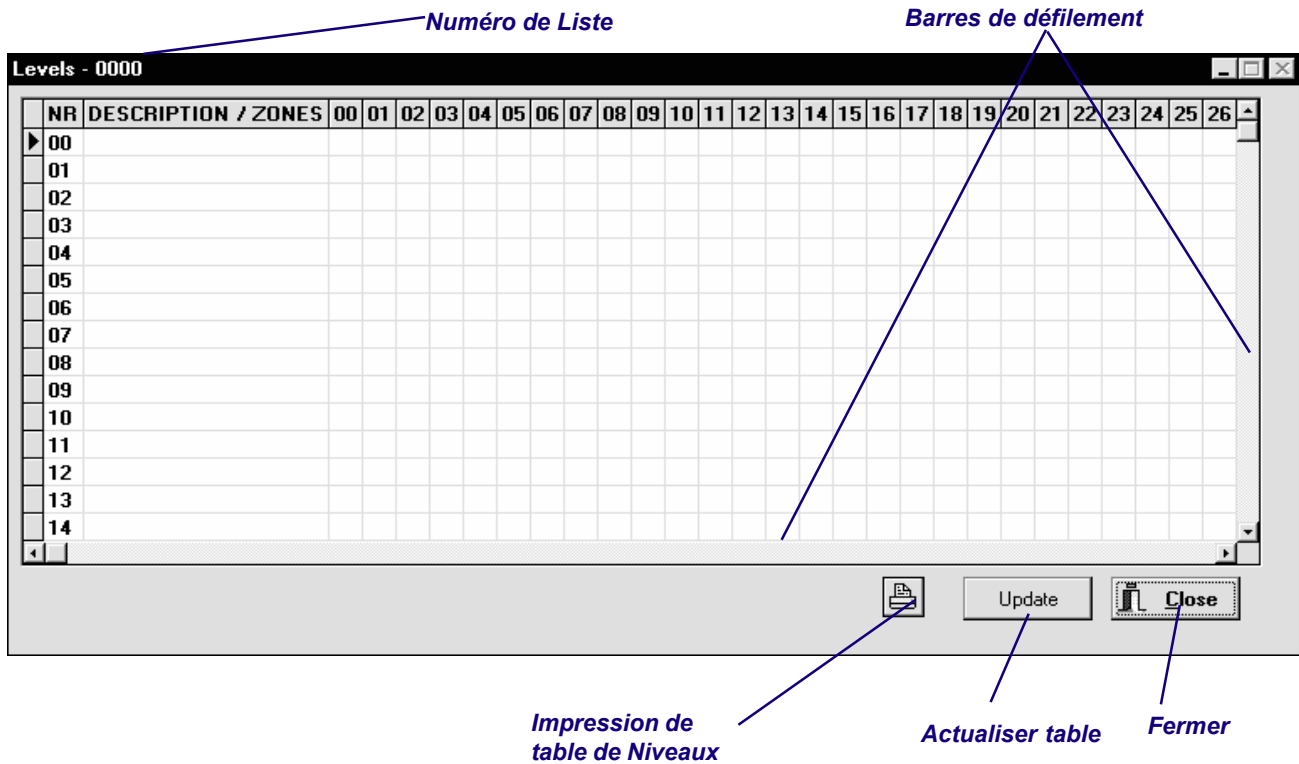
Numéro de Liste

Barres de défilement

Levels - 0000

| NR | DESCRIPTION / ZONES | 00 | 01 | 02 | 03 | 04 | 05 | 06 | 07 | 08 | 09 | 10 | 11 | 12 | 13 | 14 | 15 | 16 | 17 | 18 | 19 | 20 | 21 | 22 | 23 | 24 | 25 | 26 |
|---|---|---|---|---|---|---|---|---|---|---|---|---|---|---|---|---|---|---|---|---|---|---|---|---|---|---|---|---|
| 00 | | | | | | | | | | | | | | | | | | | | | | | | | | | | |
| 01 | | | | | | | | | | | | | | | | | | | | | | | | | | | | |
| 02 | | | | | | | | | | | | | | | | | | | | | | | | | | | | |
| 03 | | | | | | | | | | | | | | | | | | | | | | | | | | | | |
| 04 | | | | | | | | | | | | | | | | | | | | | | | | | | | | |
| 05 | | | | | | | | | | | | | | | | | | | | | | | | | | | | |
| 06 | | | | | | | | | | | | | | | | | | | | | | | | | | | | |
| 07 | | | | | | | | | | | | | | | | | | | | | | | | | | | | |
| 08 | | | | | | | | | | | | | | | | | | | | | | | | | | | | |
| 09 | | | | | | | | | | | | | | | | | | | | | | | | | | | | |
| 10 | | | | | | | | | | | | | | | | | | | | | | | | | | | | |
| 11 | | | | | | | | | | | | | | | | | | | | | | | | | | | | |
| 12 | | | | | | | | | | | | | | | | | | | | | | | | | | | | |
| 13 | | | | | | | | | | | | | | | | | | | | | | | | | | | | |
| 14 | | | | | | | | | | | | | | | | | | | | | | | | | | | | |

Update

Close

Impression de table de Niveaux

Actualiser table

Fermer